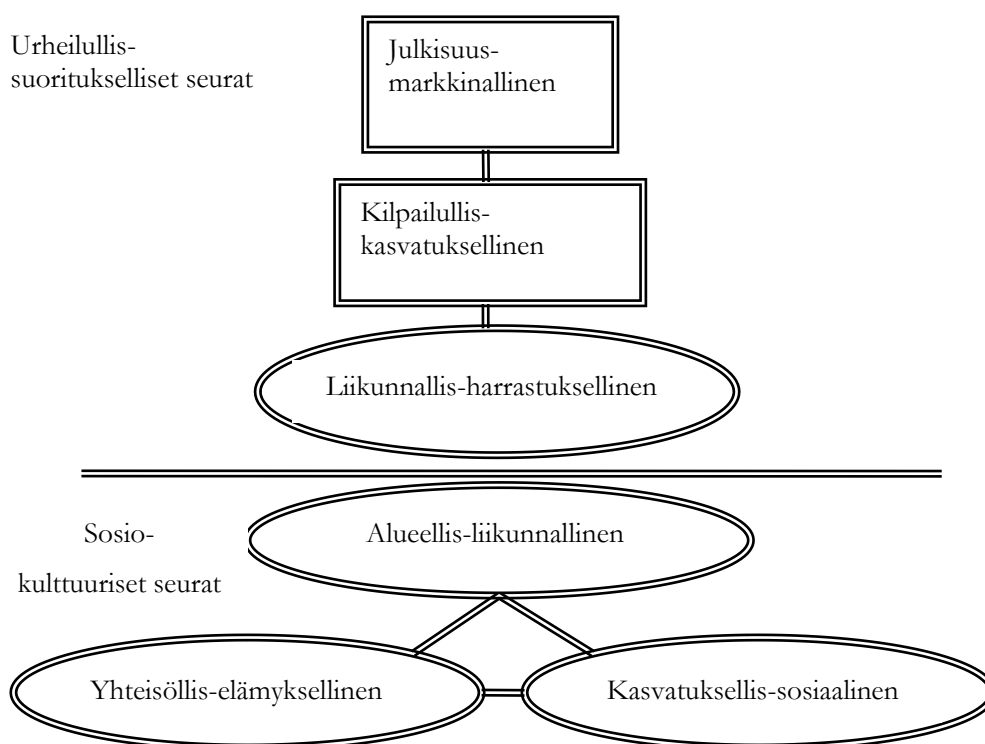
Urheilullis-suoritukselliset seurat

Julkisuus-markkinallinen

Kilpailullis-kasvatuksellinen

Liikunnallis-harrastuksellinen

Sosio-kulttuuriset seurat

Alueellis-liikunnallinen

Yhteisöllis-elämyksellinen

Kasvatuksellis-sosiaalinen